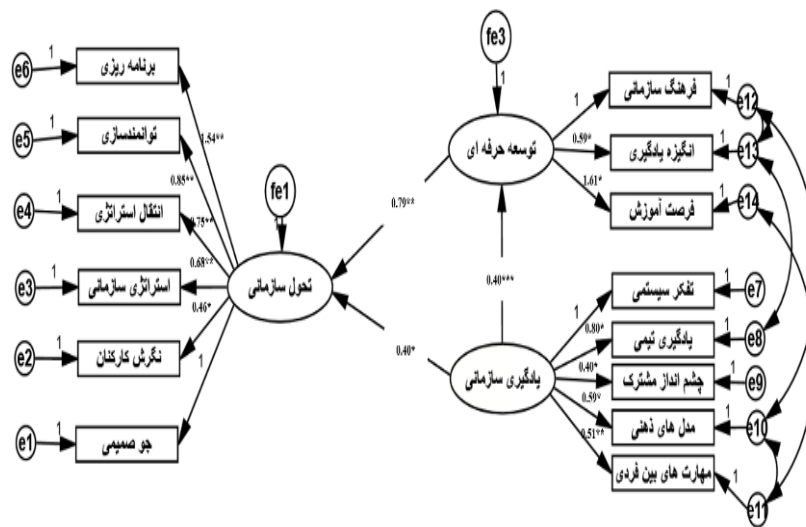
fe3
1
فرهنگ سازمانی
1
e12
1
توسعه حرفه ای
0.59*
انگیزه یادگیری
1
e13
1.61*
فرصت آموزش
1
e14
0.79**
0.40***
تفکر سیستمی
1
e7
1
0.80*
یادگیری تیمی
1
e8
0.40*
0.40*
یادگیری سازمانی
چشم انداز مشترک
1
e9
0.59*
مدل های ذهنی
1
e10
0.51**
مهارت های بین فردی
1
e11
e6
1
برنامه ریزی
e5
1
توانمندسازی
1.54**
0.85**
fe1
1
e4
1
انتقال استراتژی
0.75**
0.68**
e3
1
استراتژی سازمانی
تحول سازمانی
0.46*
e2
1
نگرش کارکنان
1
e1
1
جو صمیمی